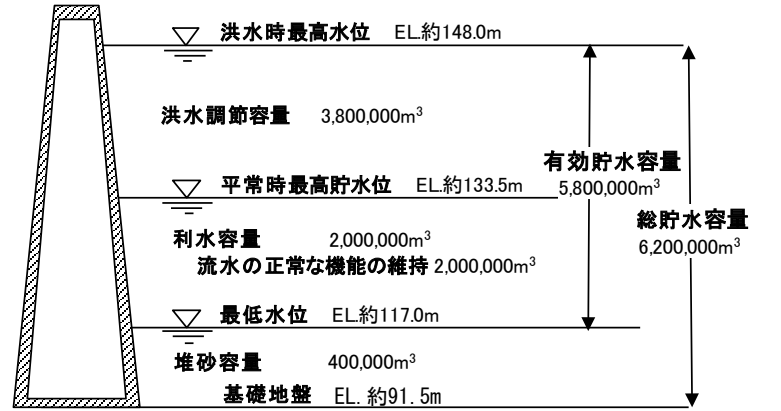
洪水時最高水位 EL.約148.0m

洪水調節容量 3,800,000$m^3$

有効貯水容量
5,800,000$m^3$

平常時最高貯水位 EL.約133.5m

総貯水容量
6,200,000$m^3$

利水容量 2,000,000$m^3$
流水の正常な機能の維持 2,000,000$m^3$

最低水位 EL.約117.0m

堆砂容量 400,000$m^3$

基礎地盤 EL. 約91.5m